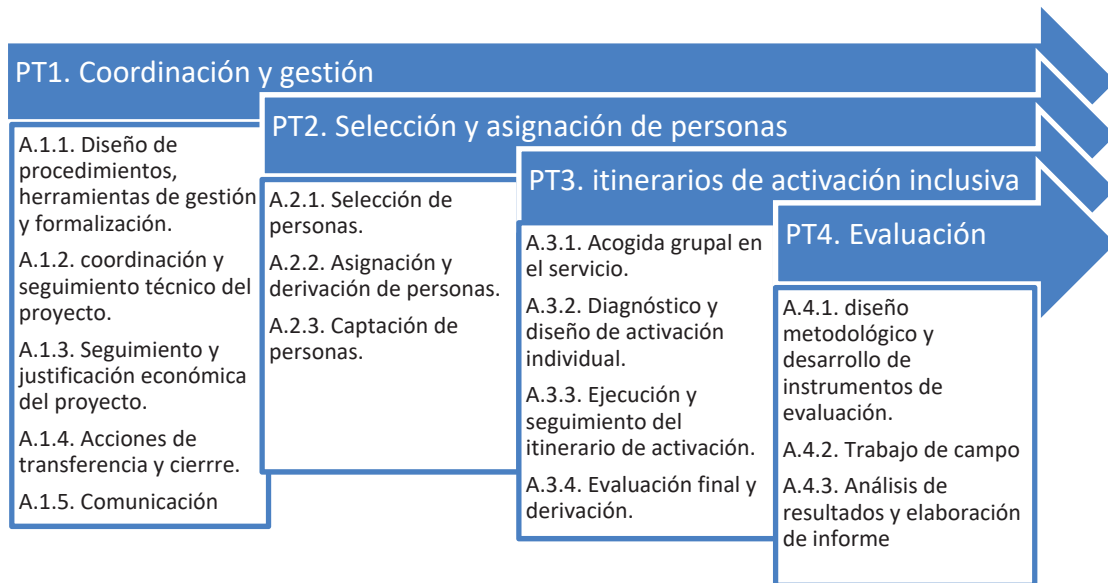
PT1. Coordinación y gestión

A.1.1. Diseño de procedimientos, herramientas de gestión y formalización.

A.1.2. coordinación y seguimiento técnico del proyecto.

A.1.3. Seguimiento y justificación económica del proyecto.

A.1.4. Acciones de transferencia y cierrre.

A.1.5. Comunicación

PT2. Selección y asignación de personas

A.2.1. Selección de personas.

A.2.2. Asignación y derivación de personas.

A.2.3. Captación de personas.

PT3. itinerarios de activación inclusiva

A.3.1. Acogida grupal en el servicio.

A.3.2. Diagnóstico y diseño de activación individual.

A.3.3. Ejecución y seguimiento del itinerario de activación.

A.3.4. Evaluación final y derivación.

PT4. Evaluación

A.4.1. diseño metodológico y desarrollo de instrumentos de evaluación.

A.4.2. Trabajo de campo

A.4.3. Análisis de resultados y elaboración de informe